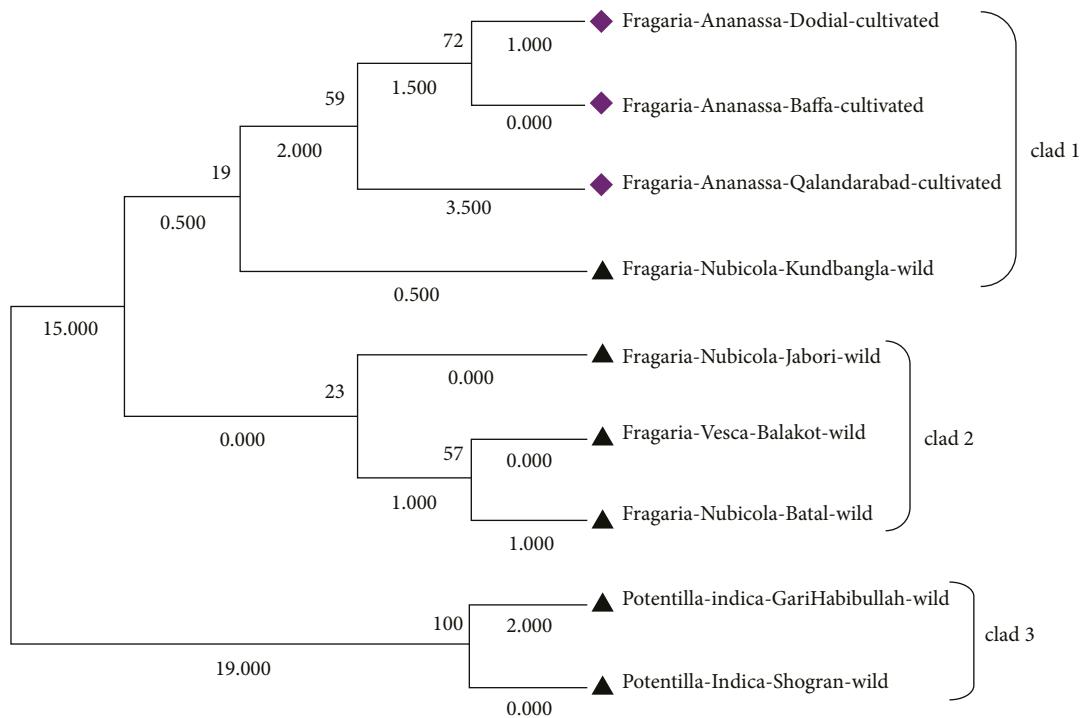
72
1.000
Fragaria-Ananassa-Dodial-cultivated
59
1.500
Fragaria-Ananassa-Baffa-cultivated
0.000
19
2.000
clad 1
Fragaria-Ananassa-Qalandarabad-cultivated
0.500
3.500
Fragaria-Nubicola-Kundbangla-wild
0.500
15.000
Fragaria-Nubicola-Jabori-wild
0.000
23
0.000
Fragaria-Vesca-Balakot-wild
clad 2
57
0.000
1.000
Fragaria-Nubicola-Batal-wild
1.000
Potentilla-indica-GariHabibullah-wild
100
2.000
clad 3
19.000
Potentilla-Indica-Shogran-wild
0.000